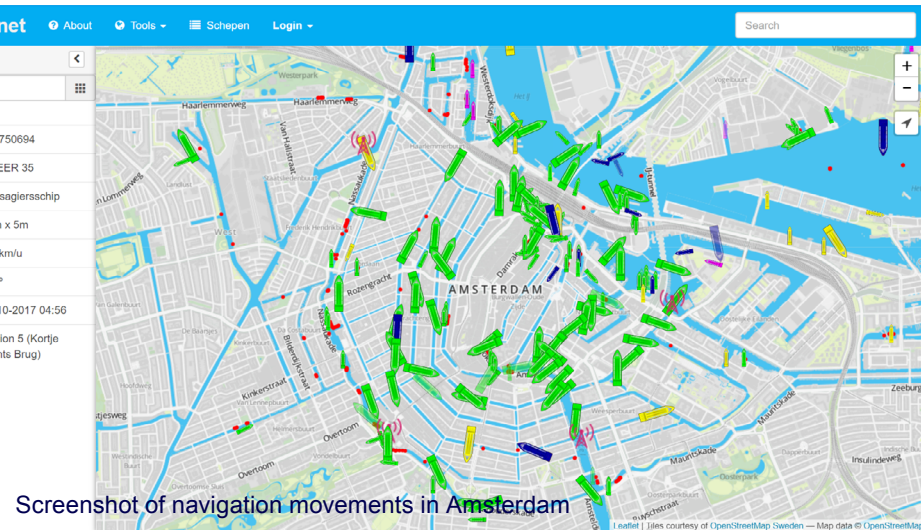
net About Tools Schepen Login

Search

750694

EER 35

sagiersschip

x 5m

km/u

10-2017 04:56

ion 5 (Kortje
nts Brug)

Haarlemmerweg
Westerpark
Haarlemmerweg
Van Hallstraat
Nassaukade
Rozengracht
Damrak
AMSTERDAM
Kinkerstraat
Bilderdijkstraat
Overtoom
Overtoom
Westerdoksdijk
IJtunnel
Mauritskade
Zeeburg
Insulindeweg
Oosterpark
Wittenburg
Jan Lommerweg
West
sjesweg

Screenshot of navigation movements in Amsterdam

Leaflet | Tiles courtesy of OpenStreetMap Sweden — Map data © OpenStreetMa